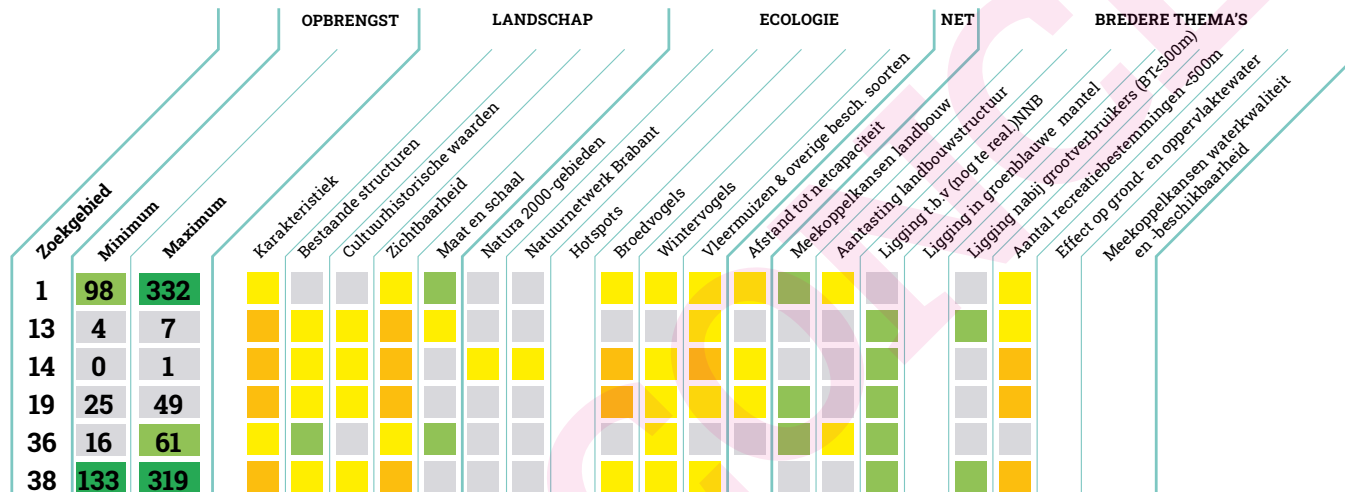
OPBRENGST

LANDSCHAP

ECOLOGIE

NET

BREDERE THEMA'S

Zoekgebied

Minimum

Maximum

Karakteristiek

Bestaande structuren

Cultuurhistorische waarden

Zichtbaarheid

Maat en schaal

Natura 2000-gebieden

Natuurnetwerk Brabant

Hotspots

Broedvogels

Wintervogels

Vleermuizen & overige besch. soorten

Afstand tot netcapaciteit

Meekoppelkansen landbouw

Aantasting landbouwstructuur

Ligging t.b.v (nog te real.)NNB

Ligging in groenblauwe mantel

Ligging nabij grootverbruikers (BT<500m)

Aantal recreatiebestemmingen <500m

Effect op grond- en oppervlaktewater

Meekoppelkansen waterkwaliteit en -beschikbaarheid

| Zoekgebied | Minimum | Maximum |
|---|---|---|
| 1 | 98 | 332 |
| 13 | 4 | 7 |
| 14 | 0 | 1 |
| 19 | 25 | 49 |
| 36 | 16 | 61 |
| 38 | 133 | 319 |